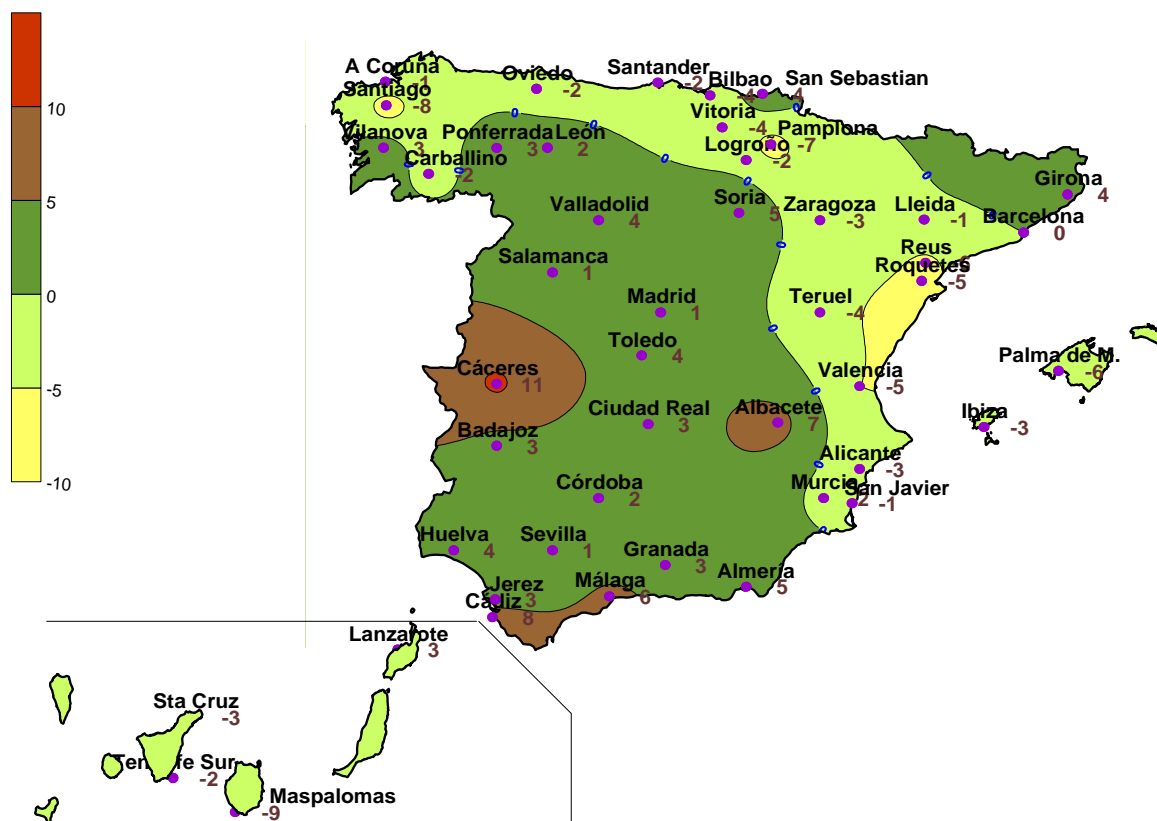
10
5
0
-5
-10

A Coruña -1
Santiago -8
Oviedo -2
Santander -2
Bilbao -4
San Sebastian -4
Vilanova 3
Ponferrada 3
León 2
Vitoria -4
Pamplona -7
Logroño -2
Carballino -2
Valladolid 4
Soria 5
Zaragoza -3
Lleida -1
Girona 4
Barcelona 0
Salamanca 1
Reus -5
Roquetes -5
Madrid 1
Teruel -4
Toledo 4
Palma de M. -6
Cáceres 11
Valencia -5
Ciudad Real 3
Albacete 7
Ibiza -3
Badajoz 3
Alicante -3
Córdoba 2
Murcia 2
San Javier -1
Huelva 4
Sevilla 1
Granada 3
Almería 5
Jerez 3
Málaga 6
Cádiz 8
Lanzarote 3
Sta Cruz -3
Tenerife Sur -2
Maspalomas -9